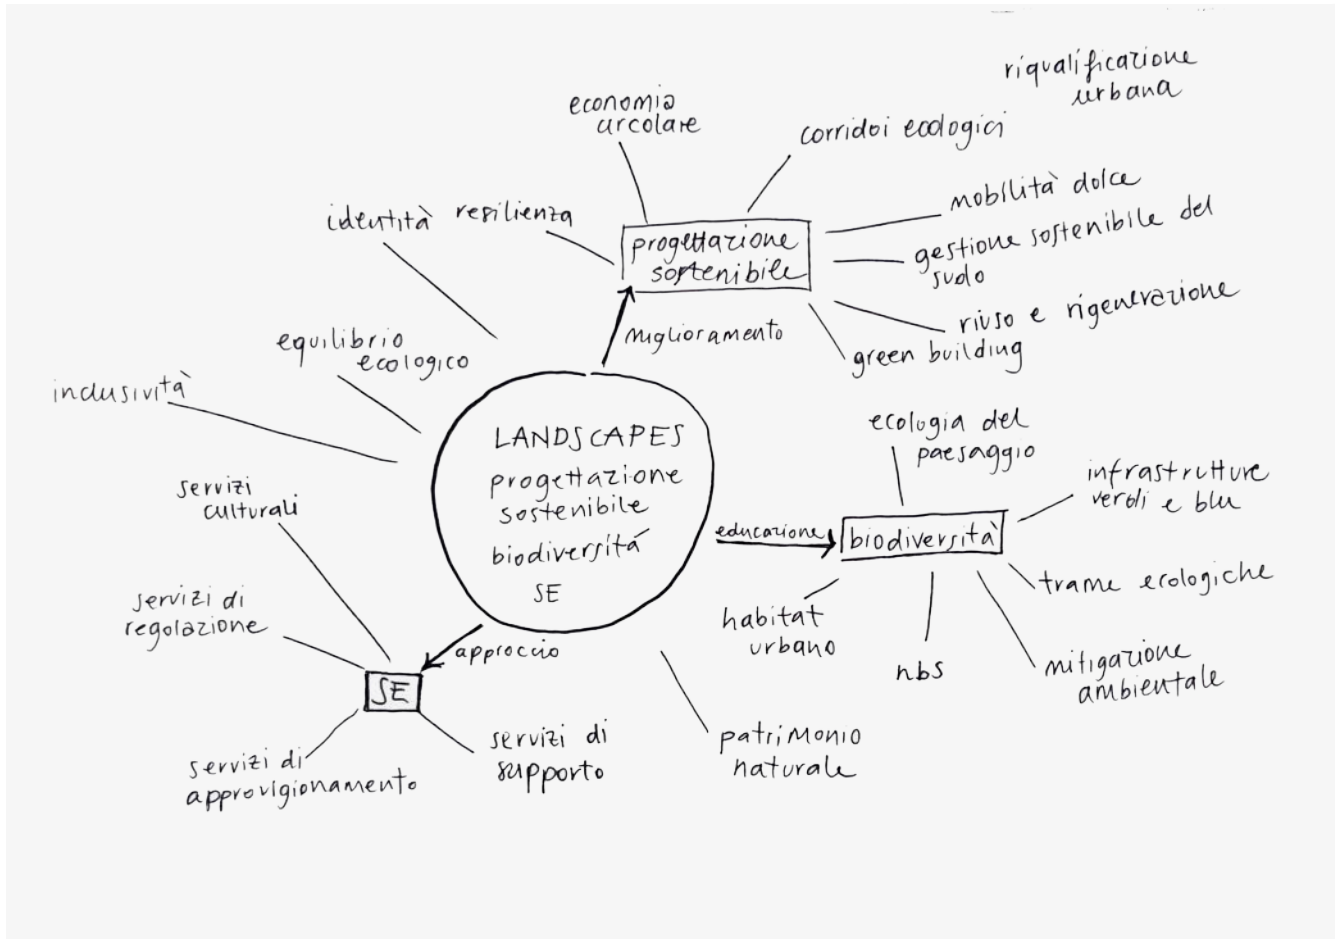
riqualificazione urbana

economia circolare

corridoi ecologici

identità

resilienza

progettazione sostenibile

mobilità dolce

gestione sostenibile del suolo

riuso e rigenerazione

miglioramento

green building

equilibrio ecologico

inclusività

LANDSCAPES
progettazione sostenibile
biodiversità
SE

ecologia del paesaggio

infrastrutture verdi e blu

servizi culturali

educazione

biodiversità

trame ecologiche

servizi di regolazione

habitat urbano

approccio

SE

nbs

mitigazione ambientale

servizi di approvigionamento

servizi di supporto

patrimonio naturale